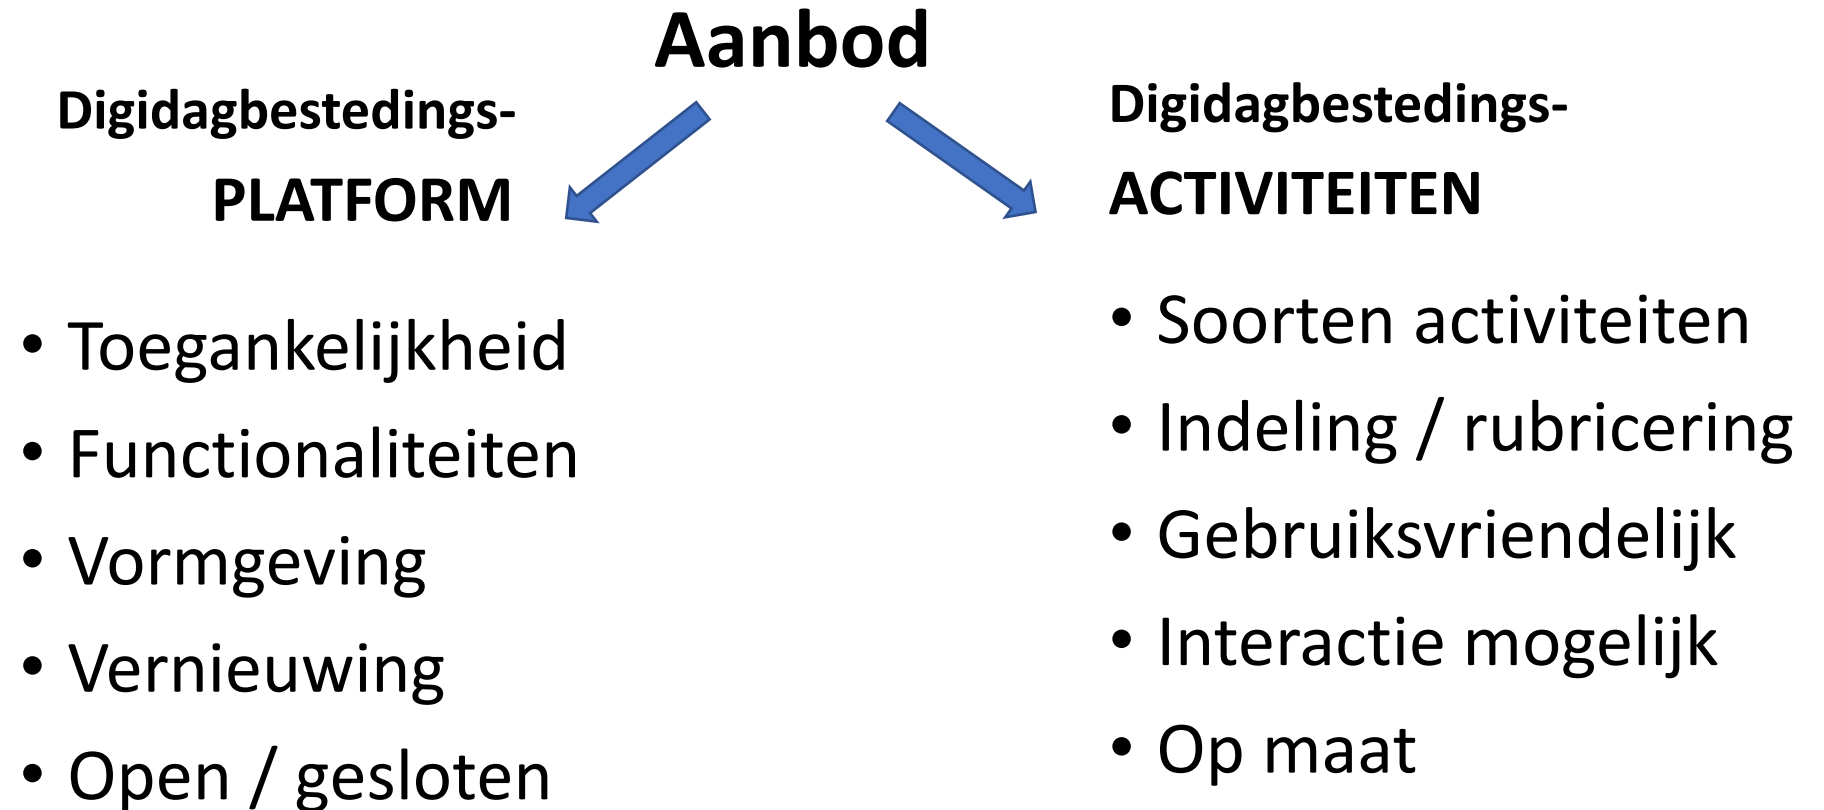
Aanbod

Digidagbestedings-
PLATFORM

- Toegankelijkheid
- Functionaliteiten
- Vormgeving
- Vernieuwing
- Open / gesloten

Digidagbestedings-
ACTIVITEITEN

- Soorten activiteiten
- Indeling / rubricering
- Gebruiksvriendelijk
- Interactie mogelijk
- Op maat